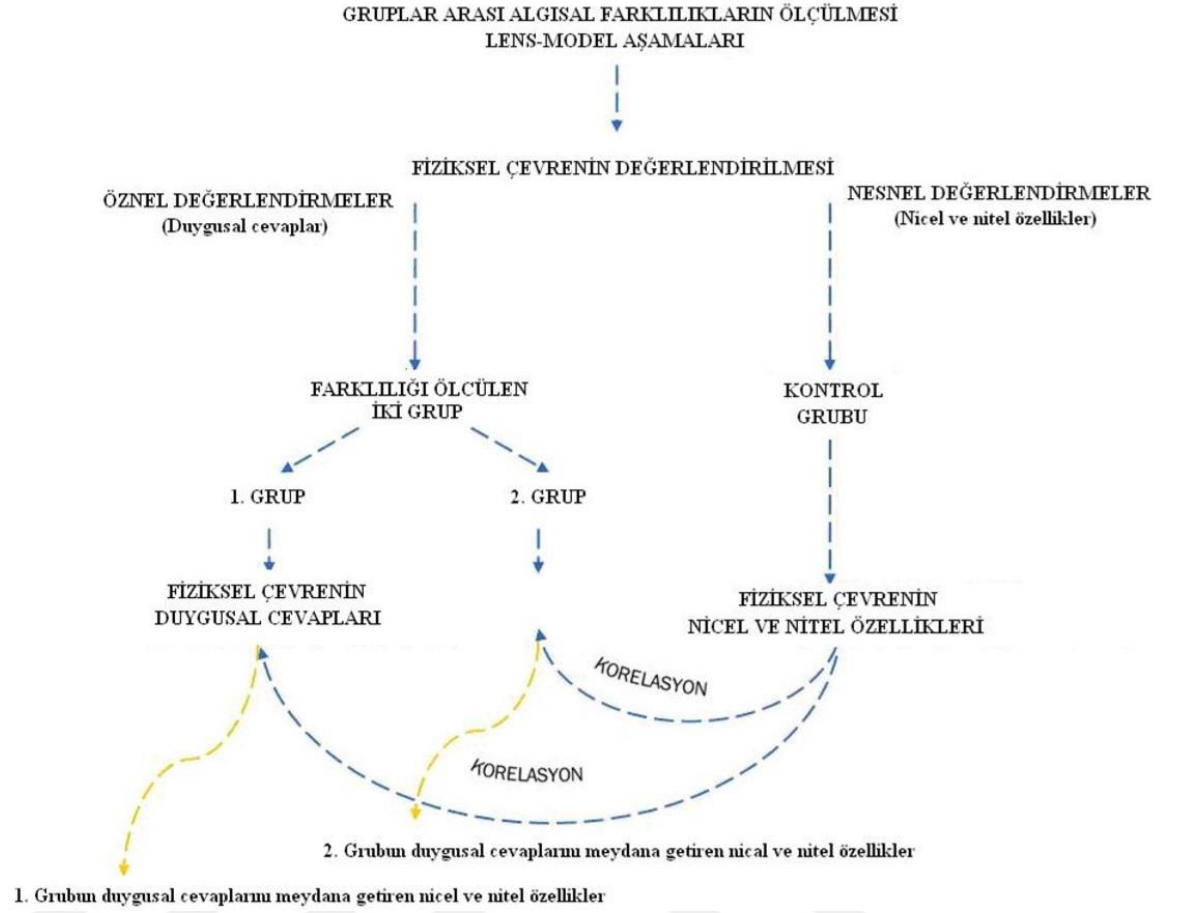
GRUPLAR ARASI ALGISAL FARKLILIKLARIN ÖLÇÜLMESİ
LENS-MODEL AŞAMALARI

FİZİKSEL ÇEVRENİN DEĞERLENDİRİLMESİ

ÖZNEL DEĞERLENDİRMELER
(Duygusal cevaplar)

NESNEL DEĞERLENDİRMELER
(Nicel ve nitel özellikler)

FARKLILIĞI ÖLÇÜLEN
İKİ GRUP

KONTROL
GRUBU

1. GRUP

2. GRUP

FİZİKSEL ÇEVRENİN
DUYGUSAL CEVAPLARI

FİZİKSEL ÇEVRENİN
NİCEL VE NİTEL ÖZELLİKLERİ

KORELASYON

KORELASYON

2. Grubun duygusal cevaplarını meydana getiren nical ve nitel özellikler

1. Grubun duygusal cevaplarını meydana getiren nicel ve nitel özellikler